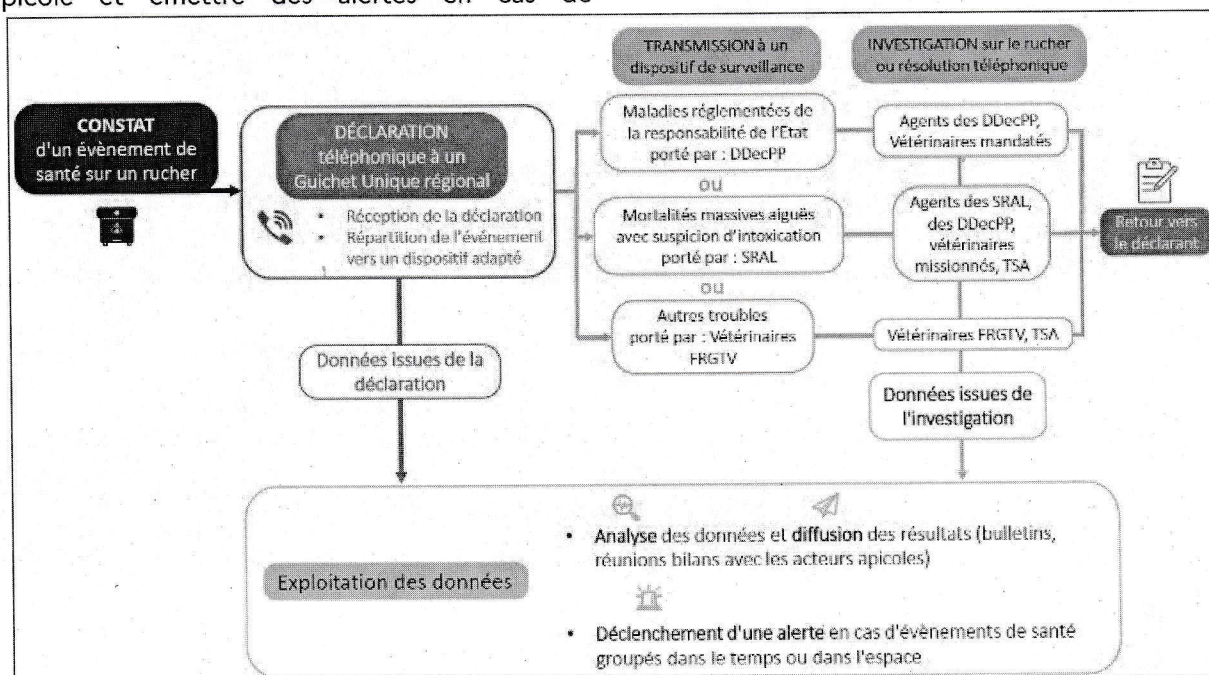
picole et émettre des alertes en cas de

TRANSMISSION à un dispositif de surveillance

INVESTIGATION sur le rucher ou résolution téléphonique

CONSTAT d'un évènement de santé sur un rucher

DÉCLARATION téléphonique à un Guichet Unique régional

• Réception de la déclaration
• Répartition de l'événement vers un dispositif adapté

Maladies réglementées de la responsabilité de l'Etat porté par : DDecPP

OU

Mortalités massives aiguës avec suspicion d'intoxication porté par : SRAL

OU

Autres troubles porté par : Vétérinaires FRGTV

Agents des DDecPP, Vétérinaires mandatés

Agents des SRAL, des DDecPP, vétérinaires missionnés, TSA

Vétérinaires FRGTV, TSA

Retour vers le déclarant

Données issues de la déclaration

Données issues de l'investigation

Exploitation des données

• Analyse des données et diffusion des résultats (bulletins, réunions bilans avec les acteurs apicoles)

• Déclenchement d'une alerte en cas d'évènements de santé groupés dans le temps ou dans l'espace